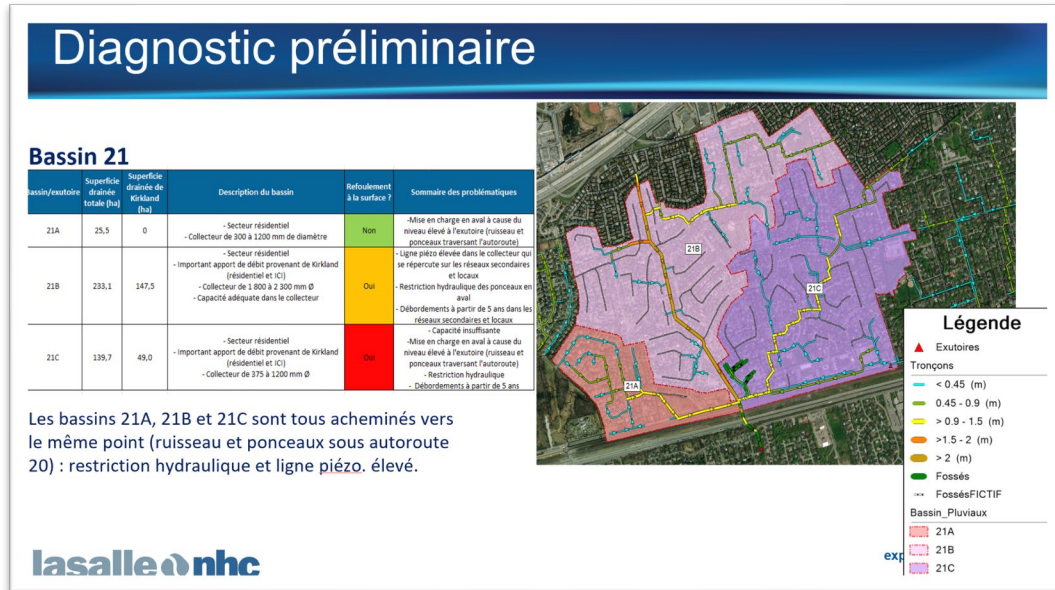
Diagnostic préliminaire

Bassin 21

| Bassin/exutoire | Superficie drainée totale (ha) | Superficie drainée de Kirkland (ha) | Description du bassin | Refoulement à la surface ? | Sommaire des problématiques |
|---|---|---|---|---|---|
| 21A | 25,5 | 0 | - Secteur résidentiel - Collecteur de 300 à 1200 mm de diamètre | Non | -Mise en charge en aval à cause du niveau élevé à l'exutoire (ruisseau et ponceaux traversant l'autoroute) |
| 21B | 233,1 | 147,5 | - Secteur résidentiel - Important apport de débit provenant de Kirkland (résidentiel et ICI) - Collecteur de 1 800 à 2 300 mm Ø - Capacité adéquate dans le collecteur | Oui | - Ligne piézo élevée dans le collecteur qui se répercute sur les réseaux secondaires et locaux - Restriction hydraulique des ponceaux en aval - Débordements à partir de 5 ans dans les réseaux secondaires et locaux |
| 21C | 139,7 | 49,0 | - Secteur résidentiel - Important apport de débit provenant de Kirkland (résidentiel et ICI) - Collecteur de 375 à 1200 mm Ø | Oui | - Capacité insuffisante -Mise en charge en aval à cause du niveau élevé à l'exutoire (ruisseau et ponceaux traversant l'autoroute) - Restriction hydraulique - Débordements à partir de 5 ans |

Les bassins 21A, 21B et 21C sont tous acheminés vers le même point (ruisseau et ponceaux sous autoroute 20) : restriction hydraulique et ligne piézo. élevé.

21B
21C
21A

Légende
Exutoires
Tronçons
< 0.45 (m)
0.45 - 0.9 (m)
> 0.9 - 1.5 (m)
>1.5 - 2 (m)
> 2 (m)
Fossés
FossésFICTIF
Bassin_Pluviaux
21A
21B
21C

lasalle nhc

exp